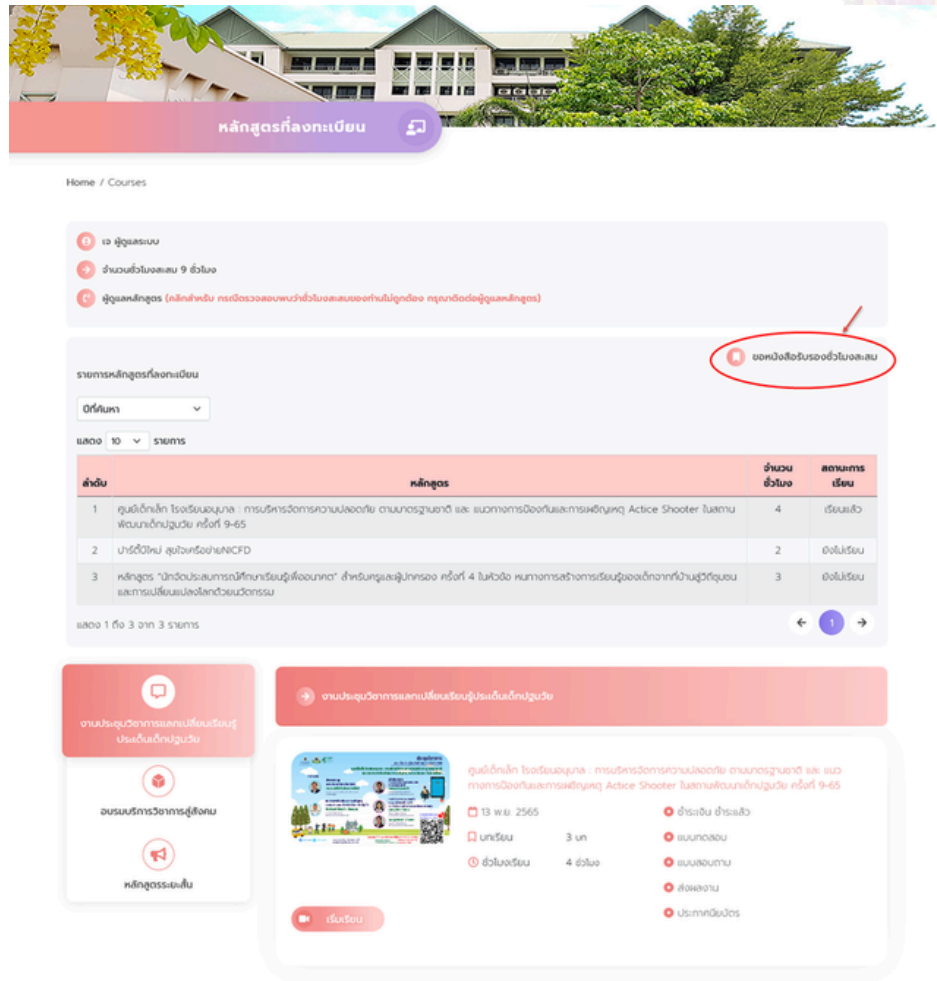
หลักสูตรที่ลงทะเบียน

Home / Courses

เจ ผู้ดูแลระบบ

จำนวนชั่วโมงสะสม 9 ชั่วโมง

ผู้ดูแลหลักสูตร (คลิกสำหรับ กรณีตรวจสอบพบว่าชั่วโมงสะสมของท่านไม่ถูกต้อง กรุณาติดต่อผู้ดูแลหลักสูตร)

ขอหนังสือรับรองชั่วโมงสะสม

รายการหลักสูตรที่ลงทะเบียน

ปีที่ค้นหา

แสดง 10 รายการ

| ลำดับ | หลักสูตร | จำนวนชั่วโมง | สถานะการเรียน |
|---|---|---|---|
| 1 | ศูนย์เด็กเล็ก โรงเรียนอนุบาล : การบริหารจัดการความปลอดภัย ตามมาตรฐานชาติ และ แนวทางการป้องกันและการเผชิญเหตุ Actice Shooter ในสถานพัฒนาเด็กปฐมวัย ครั้งที่ 9-65 | 4 | เรียนแล้ว |
| 2 | ปาร์ตี้ปีใหม่ สุขใจเครือข่ายNICFD | 2 | ยังไม่เรียน |
| 3 | หลักสูตร "นักจัดประสบการณ์ศึกษาเรียนรู้เพื่ออนาคต" สำหรับครูและผู้ปกครอง ครั้งที่ 4 ในหัวข้อ หนทางการสร้างการเรียนรู้ของเด็กจากที่บ้านสู่วิถีชุมชนและการเปลี่ยนแปลงโลกด้วยนวัตกรรม | 3 | ยังไม่เรียน |

แสดง 1 ถึง 3 จาก 3 รายการ

1

งานประชุมวิชาการแลกเปลี่ยนเรียนรู้ประเด็นเด็กปฐมวัย

อบรมบริการวิชาการสู่สังคม

หลักสูตรระยะสั้น

งานประชุมวิชาการแลกเปลี่ยนเรียนรู้ประเด็นเด็กปฐมวัย

ศูนย์เด็กเล็ก โรงเรียนอนุบาล : การบริหารจัดการความปลอดภัย ตามมาตรฐานชาติ และ แนวทางการป้องกันและการเผชิญเหตุ Actice Shooter ในสถานพัฒนาเด็กปฐมวัย ครั้งที่ 9-65

13 พ.ย. 2565

บทเรียน 3 บท

ชั่วโมงเรียน 4 ชั่วโมง

ชำระเงิน ชำระแล้ว

แบบทดสอบ

แบบสอบถาม

ส่งผลงาน

ประกาศนียบัตร

เริ่มเรียน